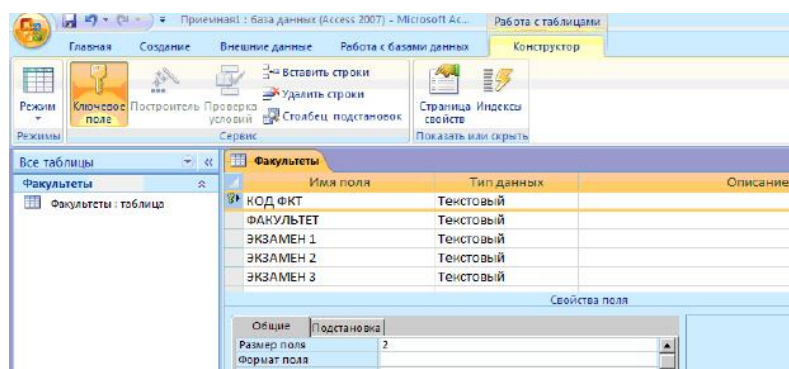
Приемная1 : база данных (Access 2007) - Microsoft Ac... Работа с таблицами

Главная Создание Внешние данные Работа с базами данных Конструктор

Режим Ключевое поле Построитель Проверка условий Вставить строки Удалить строки Столбец подстановок Страница свойств Индексы

Режимы Сервис Показать или скрыть

Все таблицы
Факультеты
Факультеты : таблица

Факультеты

| Имя поля | Тип данных | Описание |
|---|---|---|
| КОД ФКТ | Текстовый | |
| ФАКУЛЬТЕТ | Текстовый | |
| ЭКЗАМЕН 1 | Текстовый | |
| ЭКЗАМЕН 2 | Текстовый | |
| ЭКЗАМЕН 3 | Текстовый | |

Свойства поля

Общие Подстановка

| Размер поля | 2 |
|---|---|
| Формат поля | |